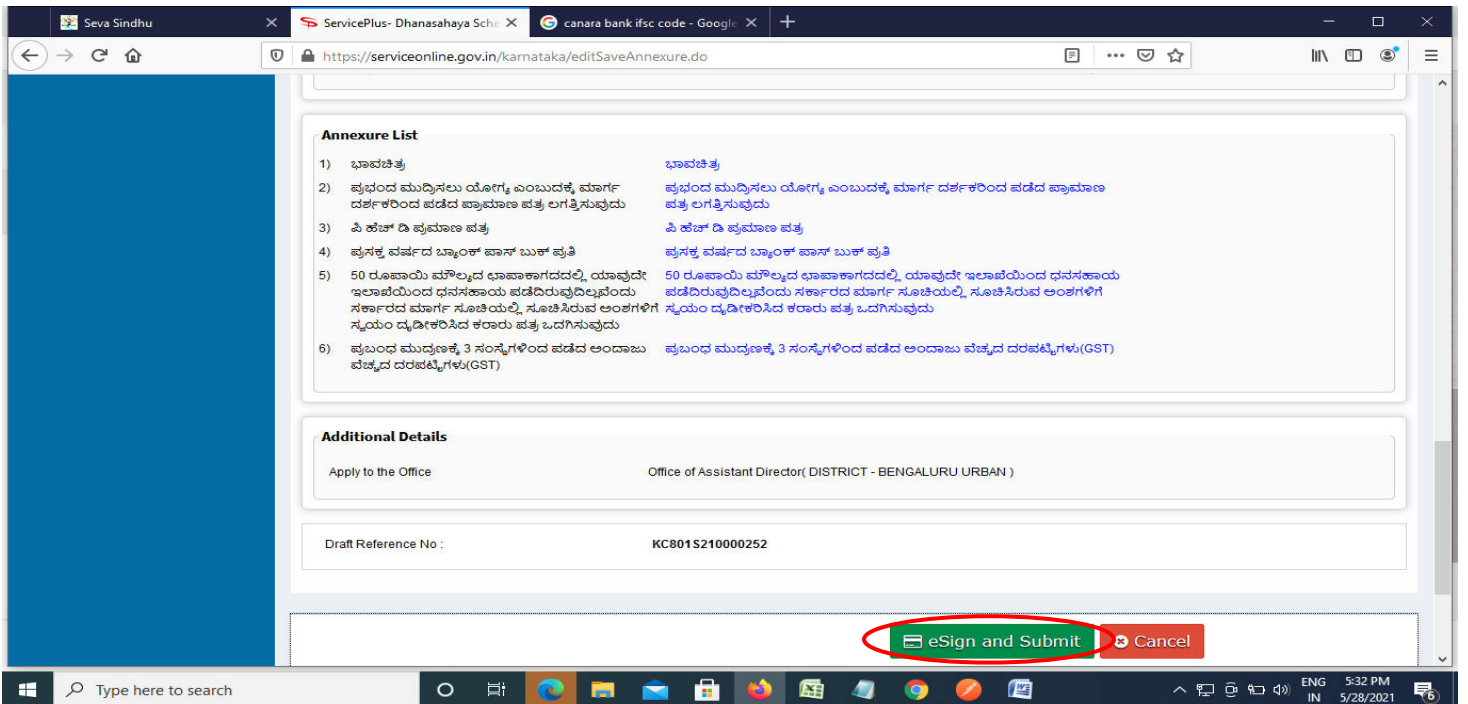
Seva Sindhu
ServicePlus- Dhanasahaya Sche
canara bank ifsc code - Google

https://serviceonline.gov.in/karnataka/editSaveAnnexure.do

Annexure List

| | | |
|---|---|---|
| 1) | ಭಾವಚಿತ್ರ | ಭಾವಚಿತ್ರ |
| 2) | ಪ್ರಭಂದ ಮುದ್ರಿಸಲು ಯೋಗ್ಯ ಎಂಬುದಕ್ಕೆ ಮಾರ್ಗ ದರ್ಶಕರಿಂದ ಪಡೆದ ಪ್ರಾಮಾಣ ಪತ್ರ ಲಗತ್ತಿಸುವುದು | ಪ್ರಭಂದ ಮುದ್ರಿಸಲು ಯೋಗ್ಯ ಎಂಬುದಕ್ಕೆ ಮಾರ್ಗ ದರ್ಶಕರಿಂದ ಪಡೆದ ಪ್ರಾಮಾಣ ಪತ್ರ ಲಗತ್ತಿಸುವುದು |
| 3) | ಪಿ ಹೆಚ್ ಡಿ ಪ್ರಮಾಣ ಪತ್ರ | ಪಿ ಹೆಚ್ ಡಿ ಪ್ರಮಾಣ ಪತ್ರ |
| 4) | ಪ್ರಸಕ್ತ ವರ್ಷದ ಬ್ಯಾಂಕ್ ಪಾಸ್ ಬುಕ್ ಪ್ರತಿ | ಪ್ರಸಕ್ತ ವರ್ಷದ ಬ್ಯಾಂಕ್ ಪಾಸ್ ಬುಕ್ ಪ್ರತಿ |
| 5) | 50 ರೂಪಾಯಿ ಮೌಲ್ಯದ ಛಾಪಾಕಾಗದದಲ್ಲಿ ಯಾವುದೇ ಇಲಾಖೆಯಿಂದ ಧನಸಹಾಯ ಪಡೆದಿರುವುದಿಲ್ಲವೆಂದು ಸರ್ಕಾರದ ಮಾರ್ಗ ಸೂಚಿಯಲ್ಲಿ ಸೂಚಿಸಿರುವ ಅಂಶಗಳಿಗೆ ಸ್ವಯಂ ದೃಢೀಕರಿಸಿದ ಕರಾರು ಪತ್ರ ಒದಗಿಸುವುದು | 50 ರೂಪಾಯಿ ಮೌಲ್ಯದ ಛಾಪಾಕಾಗದದಲ್ಲಿ ಯಾವುದೇ ಇಲಾಖೆಯಿಂದ ಧನಸಹಾಯ ಪಡೆದಿರುವುದಿಲ್ಲವೆಂದು ಸರ್ಕಾರದ ಮಾರ್ಗ ಸೂಚಿಯಲ್ಲಿ ಸೂಚಿಸಿರುವ ಅಂಶಗಳಿಗೆ ಸ್ವಯಂ ದೃಢೀಕರಿಸಿದ ಕರಾರು ಪತ್ರ ಒದಗಿಸುವುದು |
| 6) | ಪ್ರಬಂಧ ಮುದ್ರಣಕ್ಕೆ 3 ಸಂಸ್ಥೆಗಳಿಂದ ಪಡೆದ ಅಂದಾಜು ವೆಚ್ಚದ ದರಪಟ್ಟಿಗಳು(GST) | ಪ್ರಬಂಧ ಮುದ್ರಣಕ್ಕೆ 3 ಸಂಸ್ಥೆಗಳಿಂದ ಪಡೆದ ಅಂದಾಜು ವೆಚ್ಚದ ದರಪಟ್ಟಿಗಳು(GST) |

Additional Details

Apply to the Office	Office of Assistant Director( DISTRICT - BENGALURU URBAN )

Draft Reference No :	KC801S210000252

eSign and Submit
Cancel

Type here to search
ENG IN 5:32 PM 5/28/2021